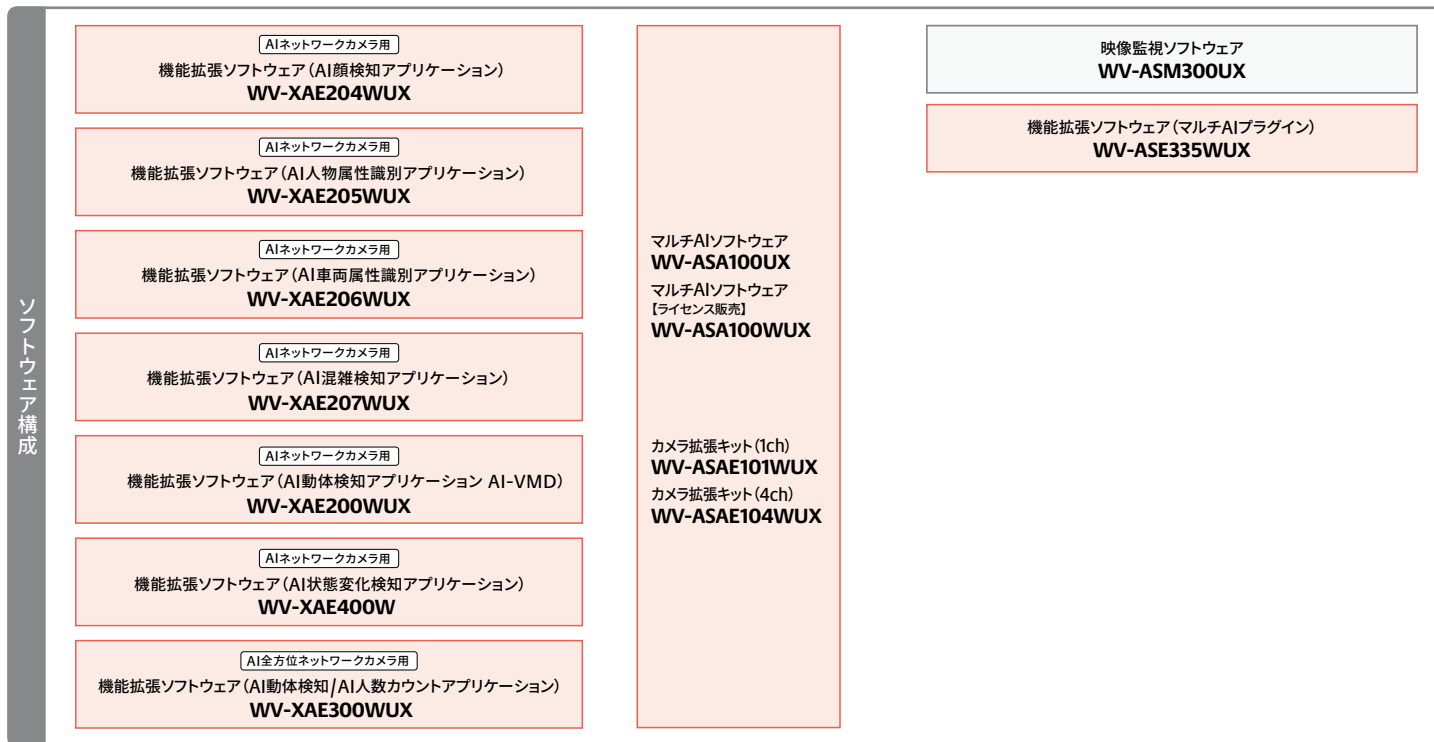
ソフトウェア構成

AIネットワークカメラ用
機能拡張ソフトウェア（AI顔検知アプリケーション）
WV-XAE204WUX

AIネットワークカメラ用
機能拡張ソフトウェア（AI人物属性識別アプリケーション）
WV-XAE205WUX

AIネットワークカメラ用
機能拡張ソフトウェア（AI車両属性識別アプリケーション）
WV-XAE206WUX

AIネットワークカメラ用
機能拡張ソフトウェア（AI混雑検知アプリケーション）
WV-XAE207WUX

AIネットワークカメラ用
機能拡張ソフトウェア（AI動体検知アプリケーション AI-VMD）
WV-XAE200WUX

AIネットワークカメラ用
機能拡張ソフトウェア（AI状態変化検知アプリケーション）
WV-XAE400W

AI全方位ネットワークカメラ用
機能拡張ソフトウェア（AI動体検知/AI人数カウントアプリケーション）
WV-XAE300WUX

マルチAIソフトウェア
WV-ASA100UX
マルチAIソフトウェア
【ライセンス販売】
WV-ASA100WUX

カメラ拡張キット（1ch）
WV-ASAE101WUX
カメラ拡張キット（4ch）
WV-ASAE104WUX

映像監視ソフトウェア
WV-ASM300UX

機能拡張ソフトウェア（マルチAIプラグイン）
WV-ASE335WUX